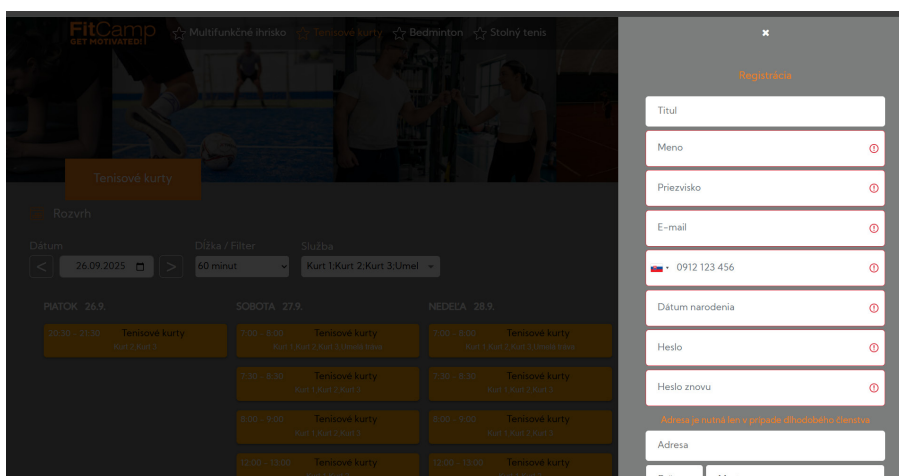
FitCamp
GET MOTIVATED!

Multifunkčné ihrisko
Tenisové kurty
Bedminton
Stolný tenis

Tenisové kurty

Rozvrh

Dátum
26.09.2025
Dĺžka / Filter
60 minut
Služba
Kurt 1;Kurt 2;Kurt 3;Umel

PIATOK 26.9.
20:30 - 21:30 Tenisové kurty
Kurt 1 Kurt 2

SOBOTA 27.9.
7:00 - 8:00 Tenisové kurty
Kurt 1 Kurt 2 Kurt 3 Umelá tráva
7:30 - 8:30 Tenisové kurty
Kurt 1 Kurt 2 Kurt 3
8:00 - 9:00 Tenisové kurty
Kurt 1 Kurt 2 Kurt 3
12:00 - 13:00 Tenisové kurty

NEDEĽA 28.9.
7:00 - 8:00 Tenisové kurty
Kurt 1 Kurt 2 Kurt 3 Umelá tráva
7:30 - 8:30 Tenisové kurty
Kurt 1 Kurt 2 Kurt 3
8:00 - 9:00 Tenisové kurty
Kurt 1 Kurt 2 Kurt 3
12:00 - 13:00 Tenisové kurty

×

Registrácia

Titul
Meno
Priezvisko
E-mail
0912 123 456
Dátum narodenia
Heslo
Heslo znovu
Adresa je nutná len v prípade dlhodobého členstva
Adresa
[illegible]